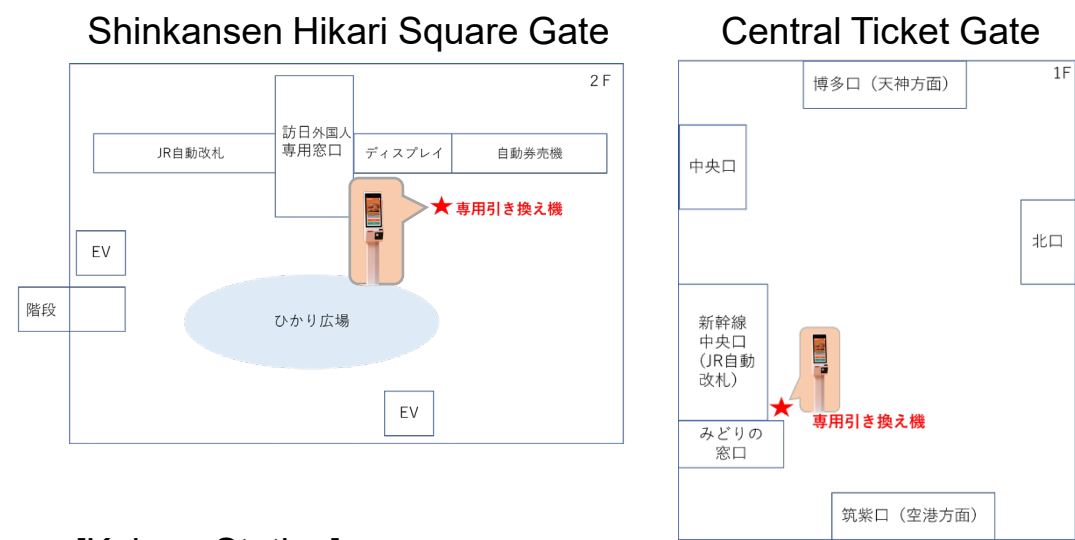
Shinkansen Hikari Square Gate

2F

JR自動改札

訪日外国人専用窓口

ディスプレイ

自動券売機

★ 専用引き換え機

EV

階段

ひかり広場

EV

Central Ticket Gate

1F

博多口（天神方面）

中央口

北口

新幹線中央口（JR自動改札）

★ 専用引き換え機

みどりの窓口

筑紫口（空港方面）

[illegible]